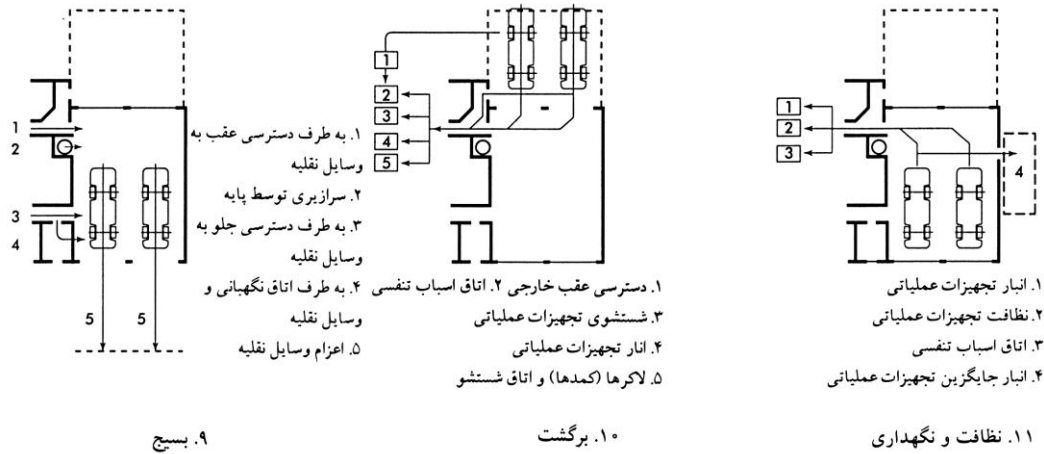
1
2
3
4
5
5

۱. به طرف دسترسی عقب به وسایل نقلیه
۲. سرازیری توسط پایه
۳. به طرف دسترسی جلو به وسایل نقلیه
۴. به طرف اتاق نگهبانی و وسایل نقلیه
۵. اعزام وسایل نقلیه

۹. بسیج

1
2
3
4
5

۱. دسترسی عقب خارجی ۲. اتاق اسباب تنفسی
۳. شستشوی تجهیزات عملیاتی
۴. انار تجهیزات عملیاتی
۵. لاکرها (کمدها) و اتاق شستشو

۱۰. برگشت

1
2
3
4

۱. انبار تجهیزات عملیاتی
۲. نظافت تجهیزات عملیاتی
۳. اتاق اسباب تنفسی
۴. انبار جایگزین تجهیزات عملیاتی

۱۱. نظافت و نگهداری